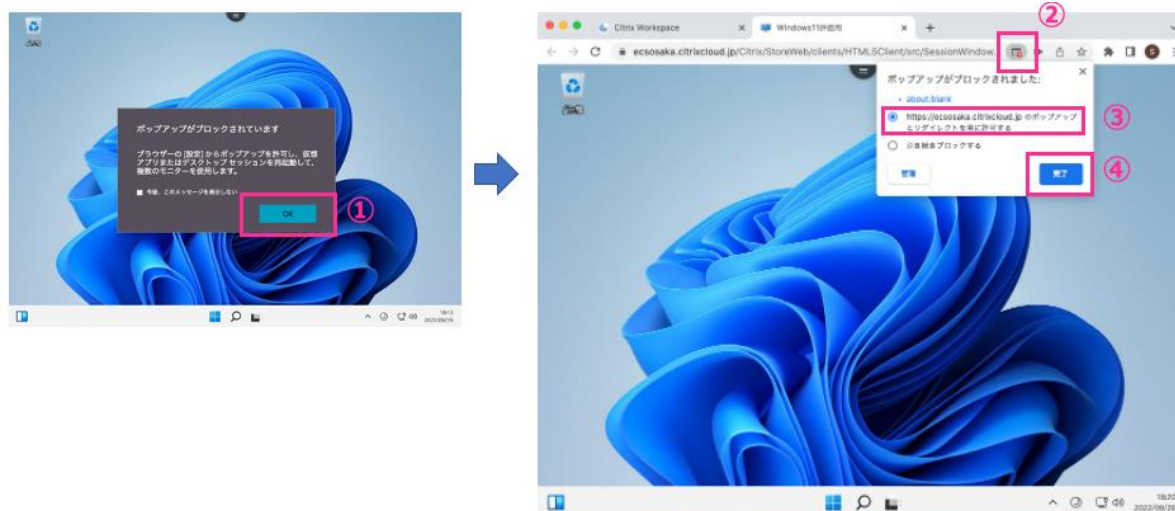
ごみ箱

ポップアップがブロックされています

ブラウザーの [設定] からポップアップを許可し、仮想アプリまたはデスクトップセッションを再起動して、複数のモニターを使用します。

今後、このメッセージを表示しない

OK

①

18:13
2022/09/26

Citrix Workspace

Windows11評価用

ecsosaka.citrixcloud.jp/Citrix/StoreWeb/clients/HTMLSClient/src/SessionWindow

②

ごみ箱

ポップアップがブロックされました:

about:blank

https://ecsosaka.citrixcloud.jp のポップアップとリダイレクトを常に許可する

③

引き続きブロックする

管理

完了

④

18:20
2022/09/26